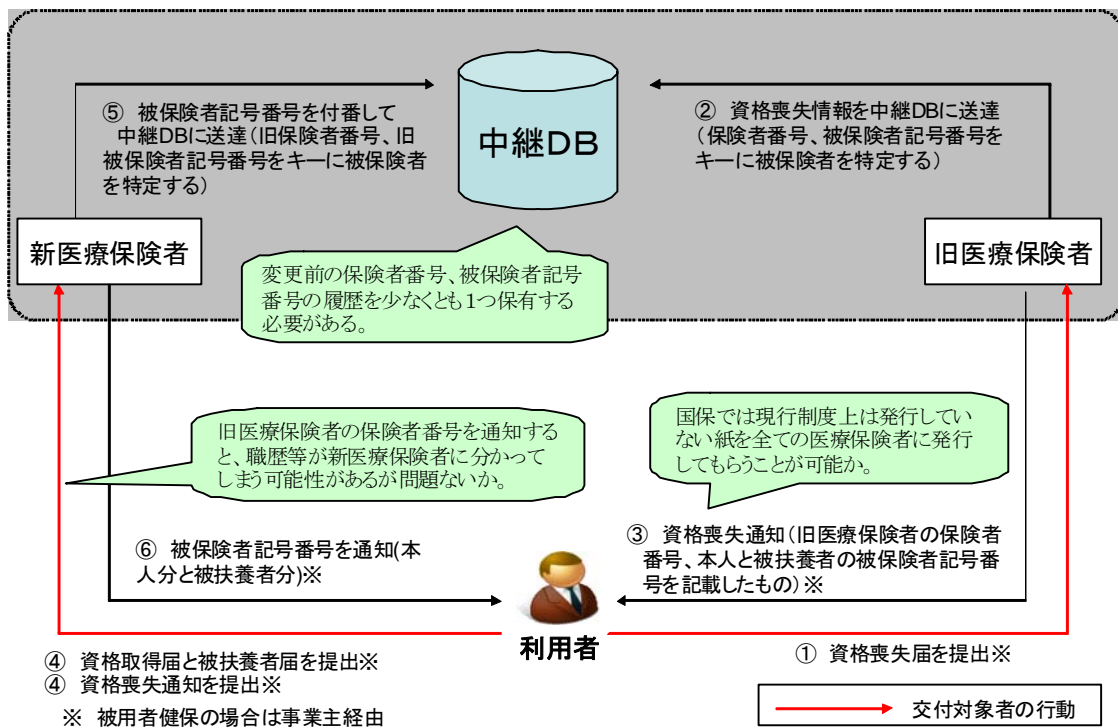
⑤ 被保険者記号番号を付番して中継DBに送達（旧保険者番号、旧被保険者記号番号をキーに被保険者を特定する）

中継DB

② 資格喪失情報を中継DBに送達（保険者番号、被保険者記号番号をキーに被保険者を特定する）

新医療保険者

変更前の保険者番号、被保険者記号番号の履歴を少なくとも1つ保有する必要がある。

旧医療保険者

旧医療保険者の保険者番号を通知すると、職歴等が新医療保険者に分かってしまう可能性があるが問題ないか。

国保では現行制度上は発行していない紙を全ての医療保険者に発行してもらうことが可能か。

⑥ 被保険者記号番号を通知(本人分と被扶養者分)※

③ 資格喪失通知（旧医療保険者の保険者番号、本人と被扶養者の被保険者記号番号を記載したもの）※

利用者

④ 資格取得届と被扶養者届を提出※
④ 資格喪失通知を提出※

① 資格喪失届を提出※

※ 被用者健保の場合は事業主経由

交付対象者の行動